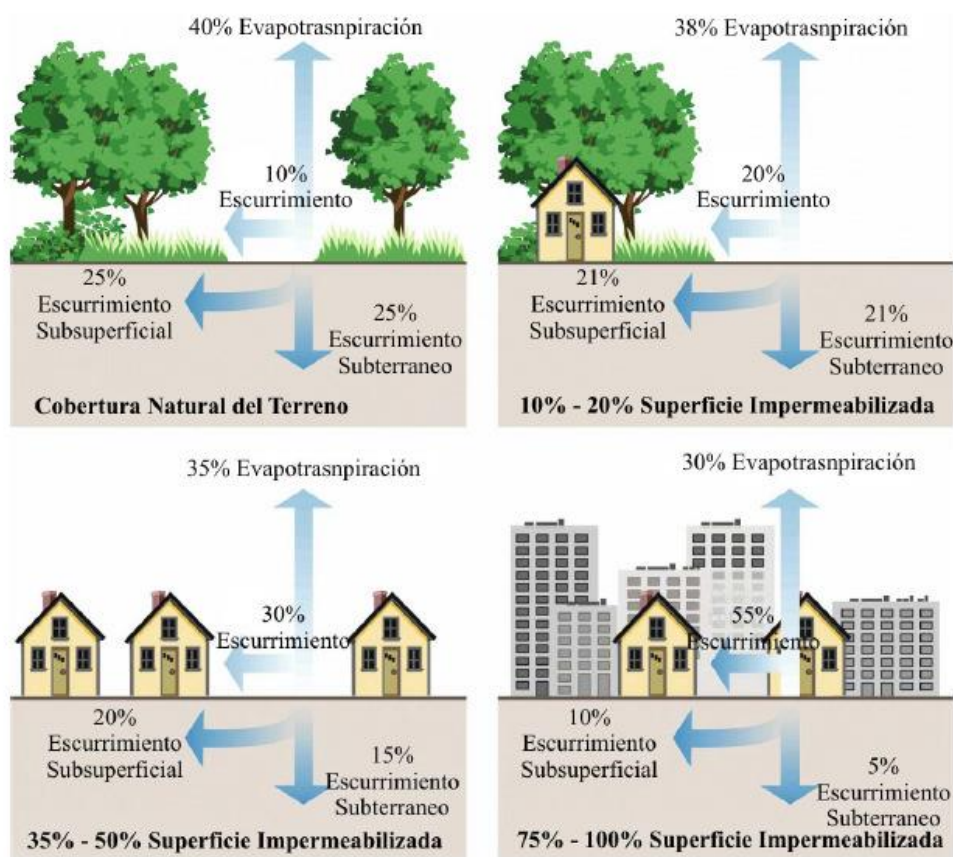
40% Evapotrasnpiración

10%
Escurrimiento

25%
Escurrimiento
Subsuperficial

25%
Escurrimiento
Subterraneo

Cobertura Natural del Terreno

38% Evapotrasnpiración

20%
Escurrimiento

21%
Escurrimiento
Subsuperficial

21%
Escurrimiento
Subterraneo

10% - 20% Superficie Impermeabilizada

35% Evapotrasnpiración

30%
Escurrimiento

20%
Escurrimiento
Subsuperficial

15%
Escurrimiento
Subterraneo

35% - 50% Superficie Impermeabilizada

30% Evapotrasnpiración

55%
Escurrimiento

10%
Escurrimiento
Subsuperficial

5%
Escurrimiento
Subterraneo

75% - 100% Superficie Impermeabilizada